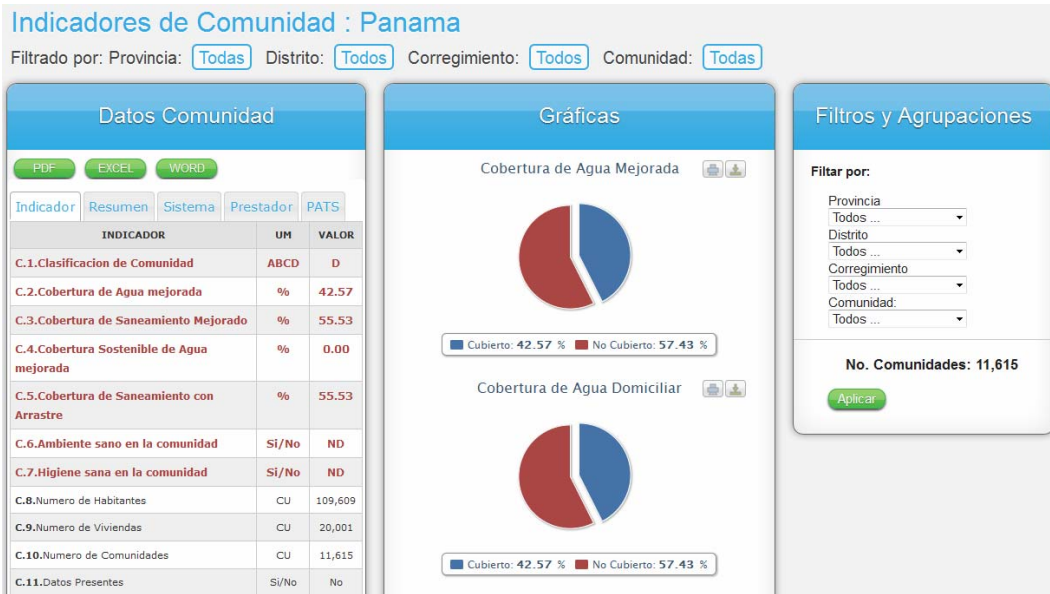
Indicadores de Comunidad : Panama

Filtrado por: Provincia: Todas Distrito: Todos Corregimiento: Todos Comunidad: Todas

Datos Comunidad

PDF EXCEL WORD

Indicador Resumen Sistema Prestador PATS

| INDICADOR | UM | VALOR |
|---|---|---|
| C.1.Clasificacion de Comunidad | ABCD | D |
| C.2.Cobertura de Agua mejorada | % | 42.57 |
| C.3.Cobertura de Saneamiento Mejorado | % | 55.53 |
| C.4.Cobertura Sostenible de Agua mejorada | % | 0.00 |
| C.5.Cobertura de Saneamiento con Arrastre | % | 55.53 |
| C.6.Ambiente sano en la comunidad | Si/No | ND |
| C.7.Higiene sana en la comunidad | Si/No | ND |
| C.8.Numero de Habitantes | CU | 109,609 |
| C.9.Numero de Viviendas | CU | 20,001 |
| C.10.Numero de Comunidades | CU | 11,615 |
| C.11.Datos Presentes | Si/No | No |

Gráficas

Cobertura de Agua Mejorada

Cubierto: 42.57 % No Cubierto: 57.43 %

Cobertura de Agua Domiciliar

Cubierto: 42.57 % No Cubierto: 57.43 %

Filtros y Agrupaciones

Filtar por:

Provincia
Todos ...
Distrito
Todos ...
Corregimiento
Todos ...
Comunidad:
Todos ...

No. Comunidades: 11,615

Aplicar